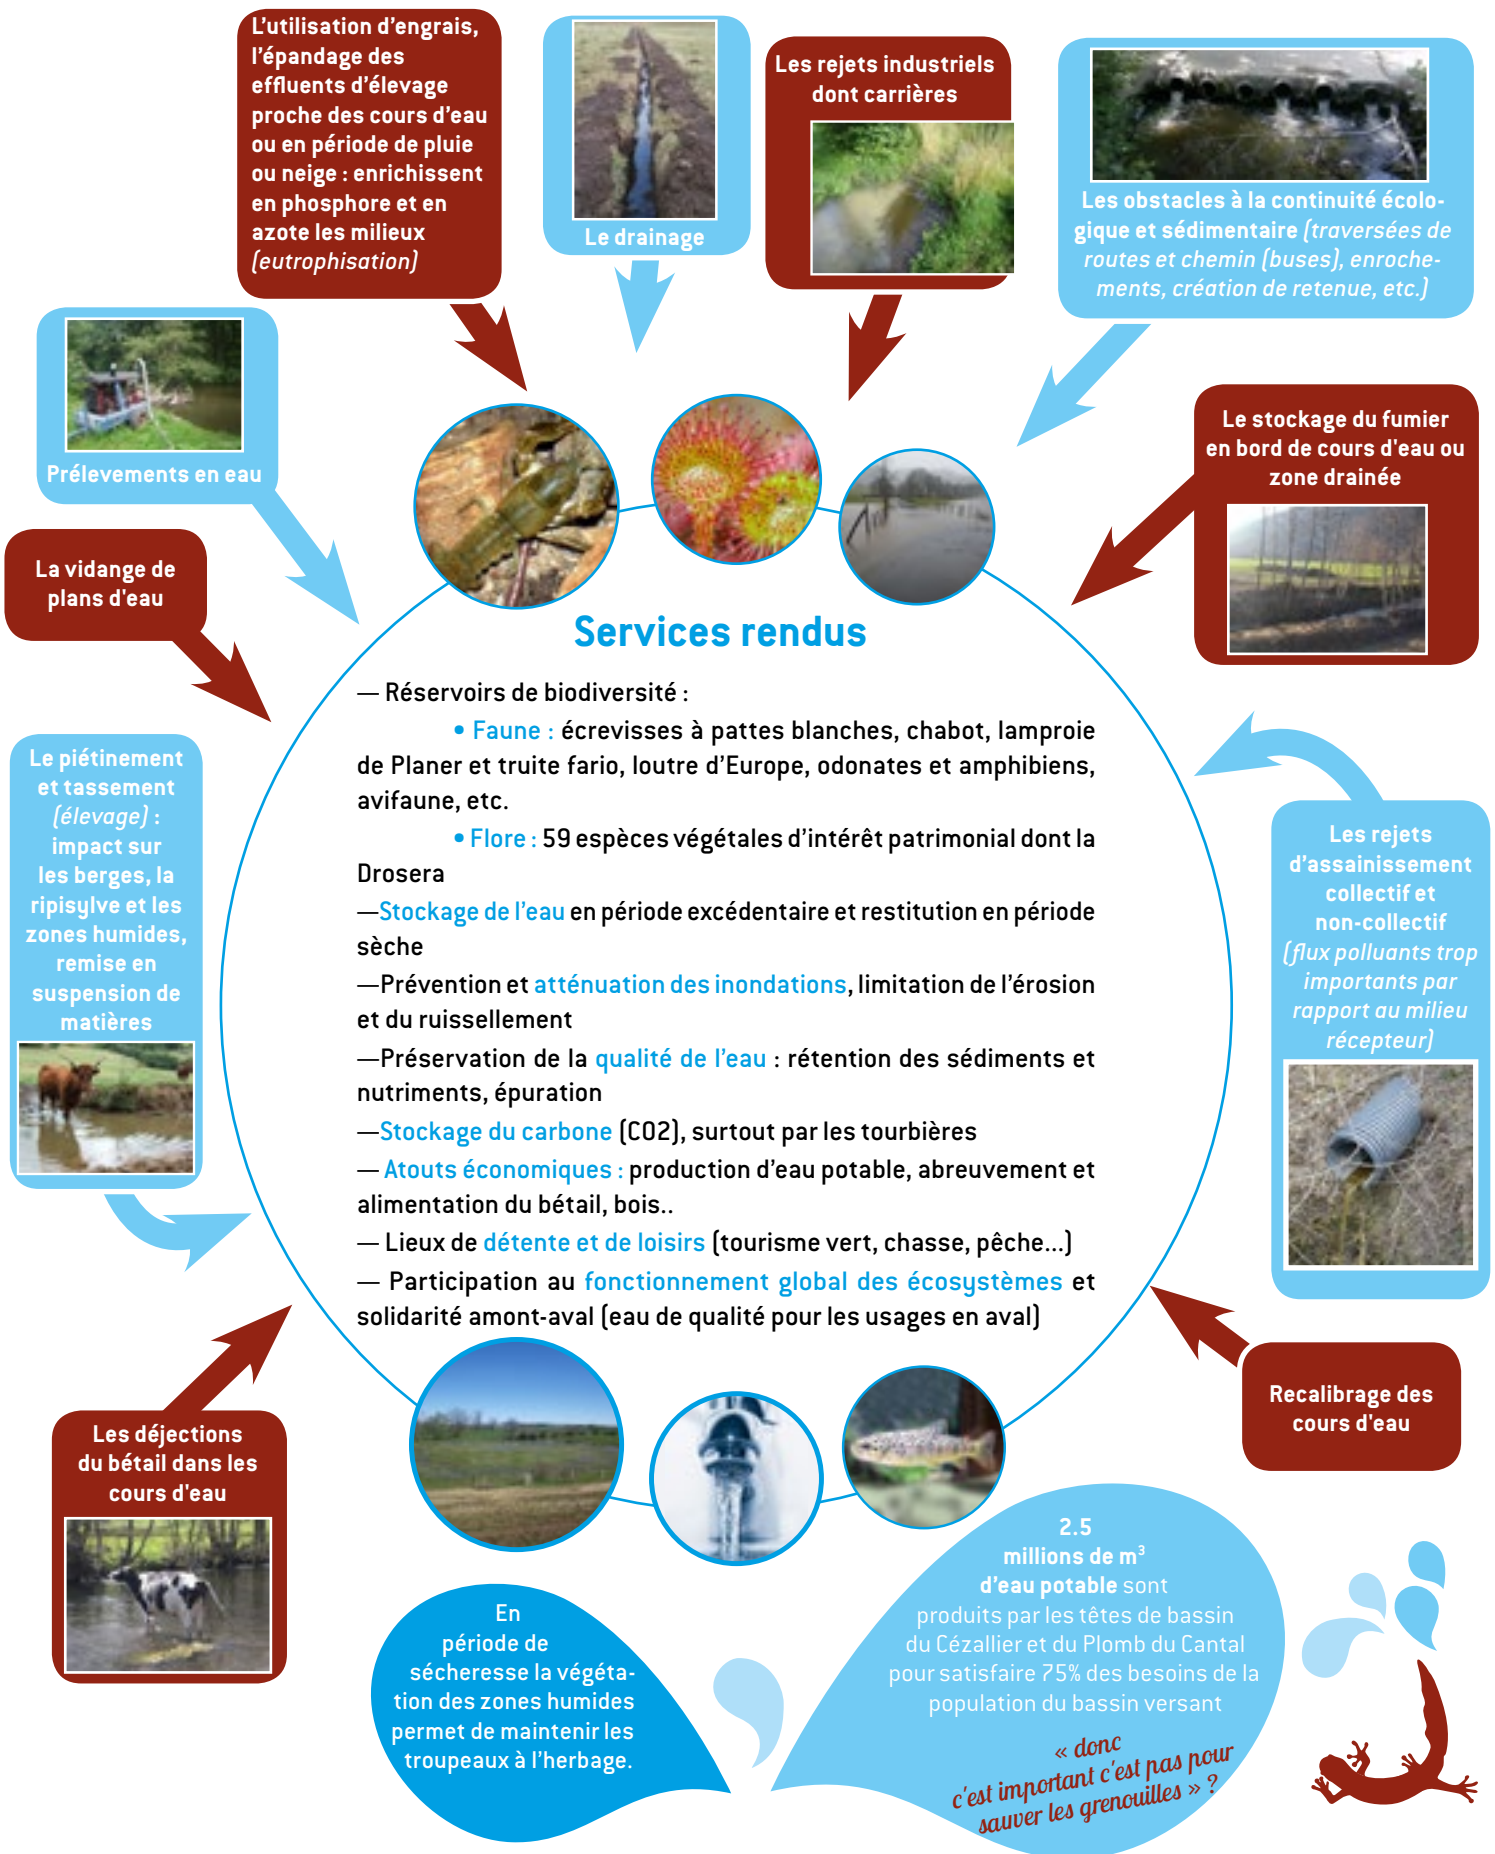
L'utilisation d'engrais, l'épandage des effluents d'élevage proche des cours d'eau ou en période de pluie ou neige : enrichissent en phosphore et en azote les milieux (eutrophisation)

Le drainage

Les rejets industriels dont carrières

Les obstacles à la continuité écologique et sédimentaire (traversées de routes et chemin (buses), enrochements, création de retenue, etc.)

Prélevements en eau

Le stockage du fumier en bord de cours d'eau ou zone drainée

La vidange de plans d'eau

Services rendus

— Réservoirs de biodiversité :

• Faune : écrevisses à pattes blanches, chabot, lamproie de Planer et truite fario, loutre d'Europe, odonates et amphibiens, avifaune, etc.

• Flore : 59 espèces végétales d'intérêt patrimonial dont la Drosera

—Stockage de l'eau en période excédentaire et restitution en période sèche

—Prévention et atténuation des inondations, limitation de l'érosion et du ruissellement

—Préservation de la qualité de l'eau : rétention des sédiments et nutriments, épuration

—Stockage du carbone (CO2), surtout par les tourbières

— Atouts économiques : production d'eau potable, abreuvement et alimentation du bétail, bois..

— Lieux de détente et de loisirs (tourisme vert, chasse, pêche...)

— Participation au fonctionnement global des écosystèmes et solidarité amont-aval (eau de qualité pour les usages en aval)

Le piétinement et tassement (élevage) : impact sur les berges, la ripisylve et les zones humides, remise en suspension de matières

Les rejets d'assainissement collectif et non-collectif (flux polluants trop importants par rapport au milieu récepteur)

Recalibrage des cours d'eau

Les déjections du bétail dans les cours d'eau

En période de sécheresse la végétation des zones humides permet de maintenir les troupeaux à l'herbage.

2.5 millions de m$^3$ d'eau potable sont produits par les têtes de bassin du Cézallier et du Plomb du Cantal pour satisfaire 75% des besoins de la population du bassin versant

« donc c'est important c'est pas pour sauver les grenouilles » ?